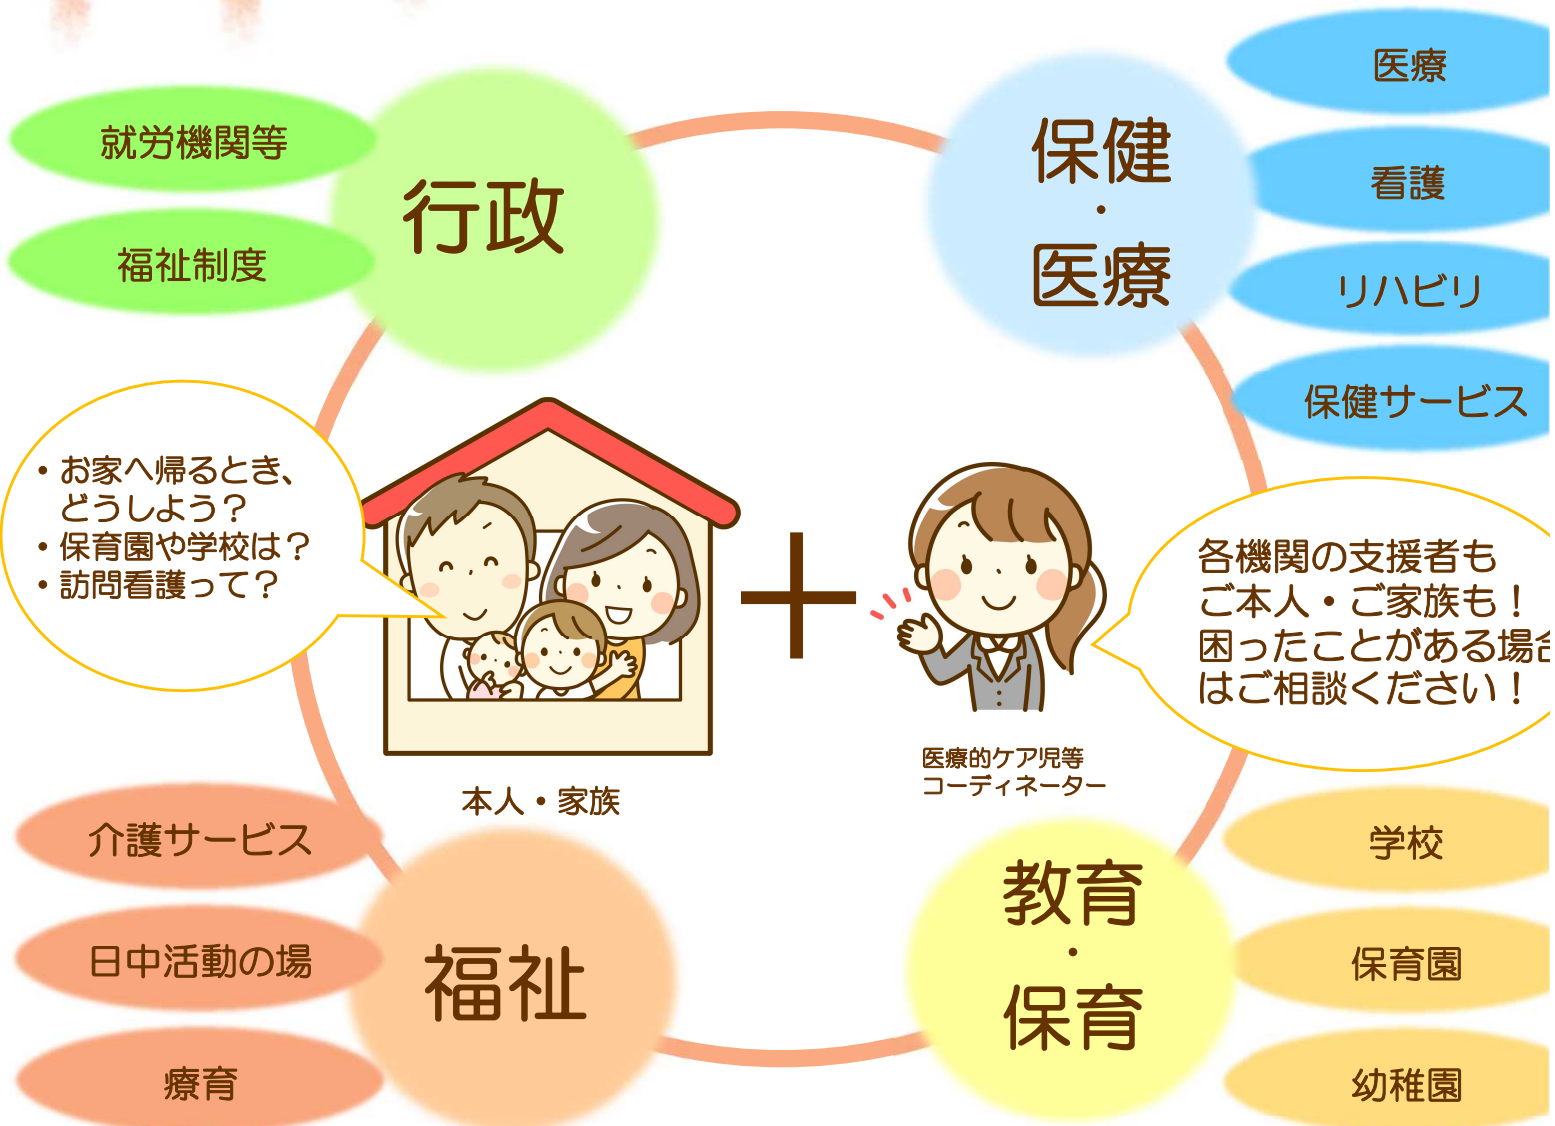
就労機関等

福祉制度

行政

保健・医療

医療

看護

リハビリ

保健サービス

・お家へ帰るとき、どうしよう？
・保育園や学校は？
・訪問看護って？

各機関の支援者もご本人・ご家族も！困ったことがある場合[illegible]はご相談ください！

本人・家族

医療的ケア児等コーディネーター

介護サービス

日中活動の場

療育

福祉

教育・保育

学校

保育園

幼稚園